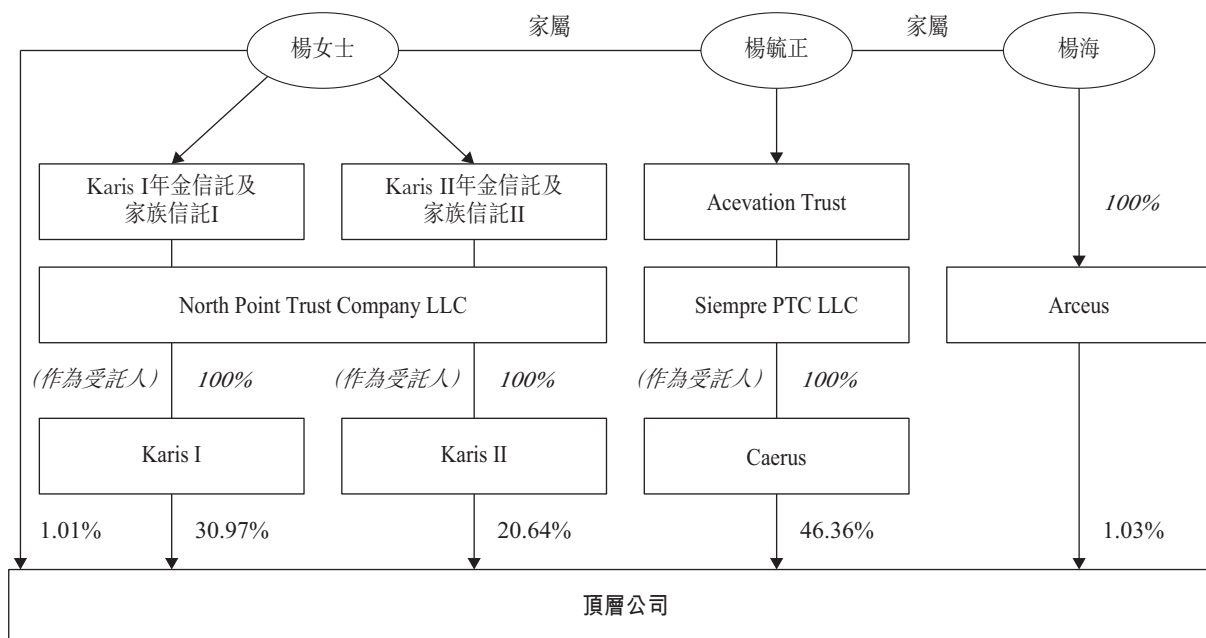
楊女士

家屬

楊毓正

家屬

楊海

Karis I年金信託及家族信託I

Karis II年金信託及家族信託II

Acevation Trust

100%

North Point Trust Company LLC

Siempre PTC LLC

Arceus

(作為受託人) 100%

(作為受託人) 100%

(作為受託人) 100%

Karis I

Karis II

Caerus

1.01%

30.97%

20.64%

46.36%

1.03%

頂層公司